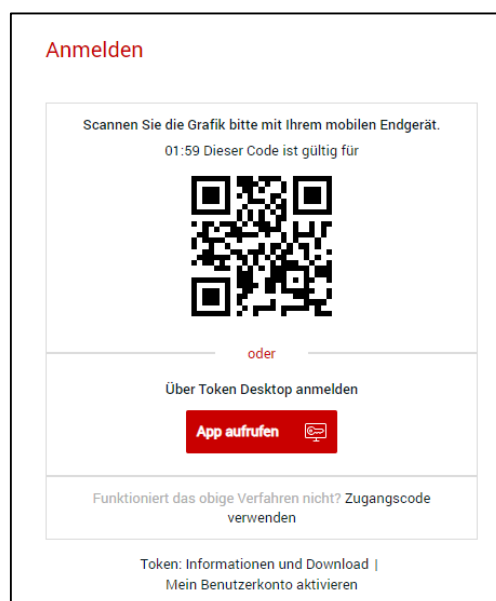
Anmelden

Scannen Sie die Grafik bitte mit Ihrem mobilen Endgerät.

01:59 Dieser Code ist gültig für

oder

Über Token Desktop anmelden

App aufrufen

Funktioniert das obige Verfahren nicht? Zugangscode verwenden

Token: Informationen und Download | Mein Benutzerkonto aktivieren